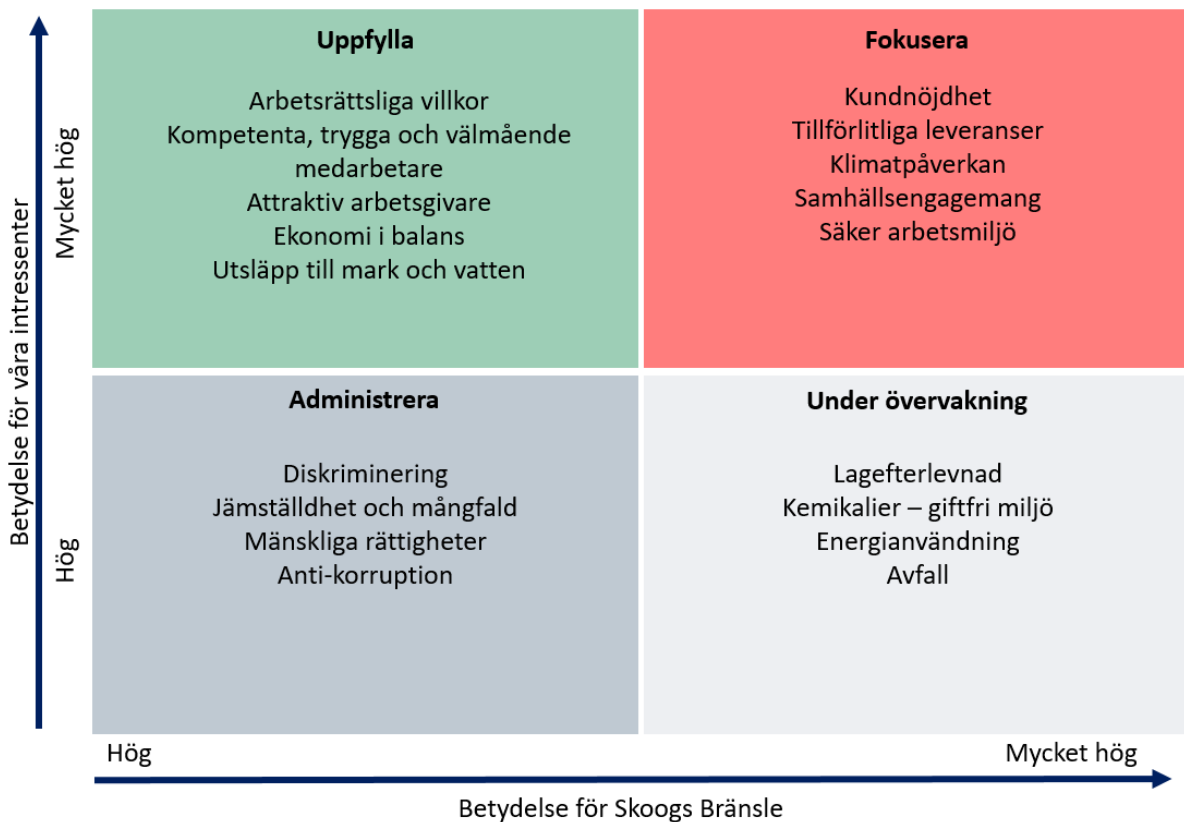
Betydelse för våra intressenter

Mycket hög

Hög

Uppfylla

Arbetsrättsliga villkor
Kompetenta, trygga och välmående medarbetare
Attraktiv arbetsgivare
Ekonomi i balans
Utsläpp till mark och vatten

Fokusera

Kundnöjdhet
Tillförlitliga leveranser
Klimatpåverkan
Samhällsengagemang
Säker arbetsmiljö

Administrera

Diskriminering
Jämställdhet och mångfald
Mänskliga rättigheter
Anti-korruption

Under övervakning

Lagefterlevnad
Kemikalier – giftfri miljö
Energianvändning
Avfall

Hög

Mycket hög

Betydelse för Skoogs Bränsle